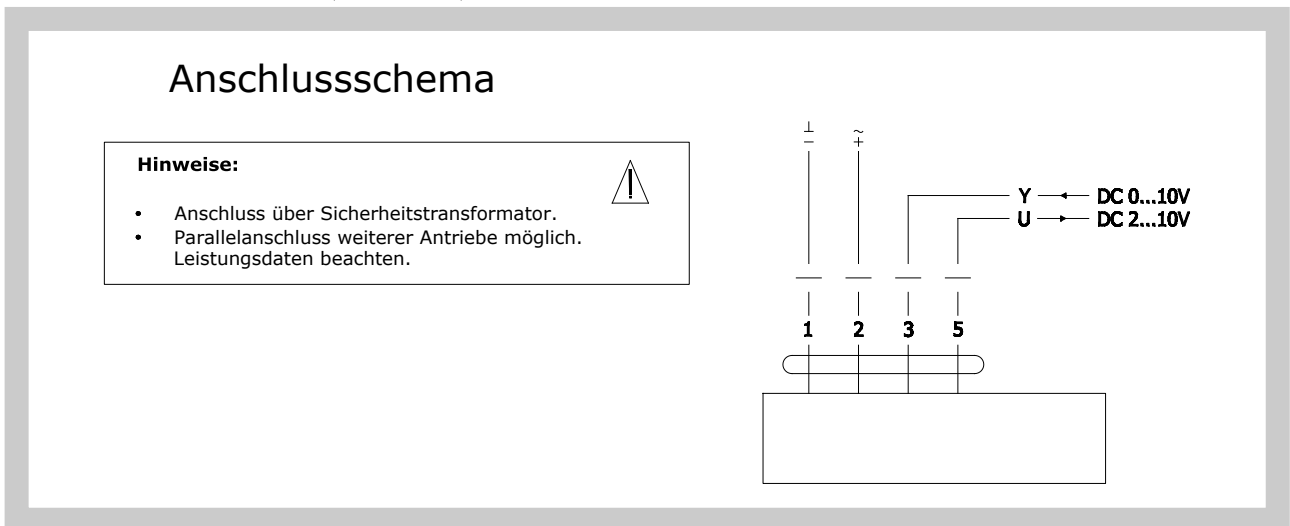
Anschlussschema

**Hinweise:**

- Anschluss über Sicherheitstransformator.
- Parallelanschluss weiterer Antriebe möglich. Leistungsdaten beachten.

$\perp$ $-$

$\sim$ $+$

Y DC 0...10V

U DC 2...10V

1 2 3 5